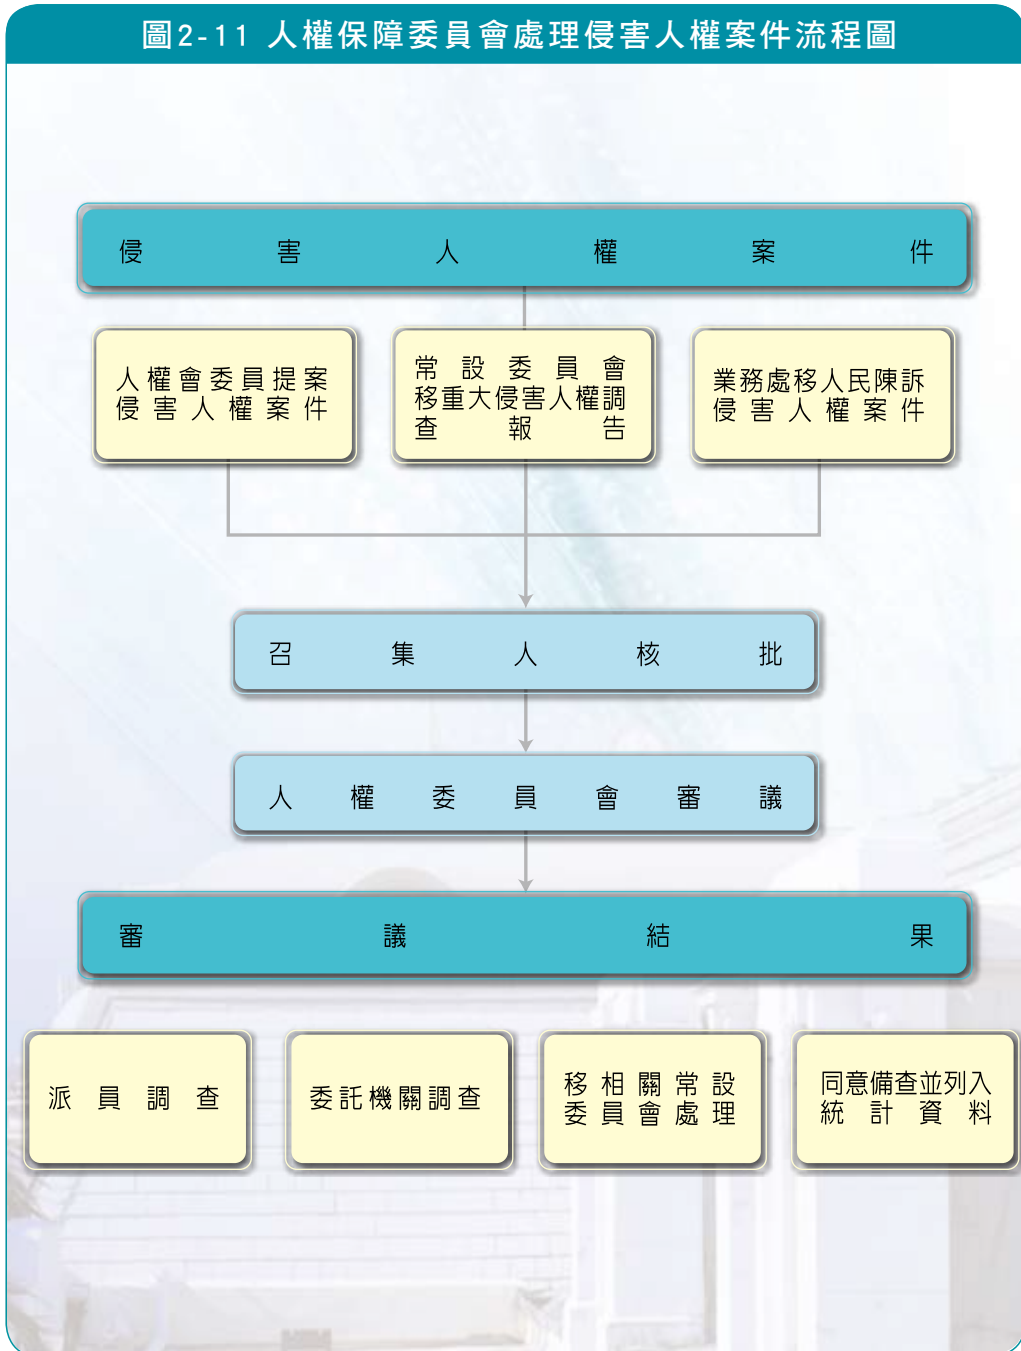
圖2-11 人權保障委員會處理侵害人權案件流程圖

侵害人權案件

人權會委員提案侵害人權案件

常設委員會移重大侵害人權調查報告

業務處移人民陳訴侵害人權案件

召集人核批

人權委員會審議

審議結果

派員調查

委託機關調查

移相關常設委員會處理

同意備查並列入統計資料